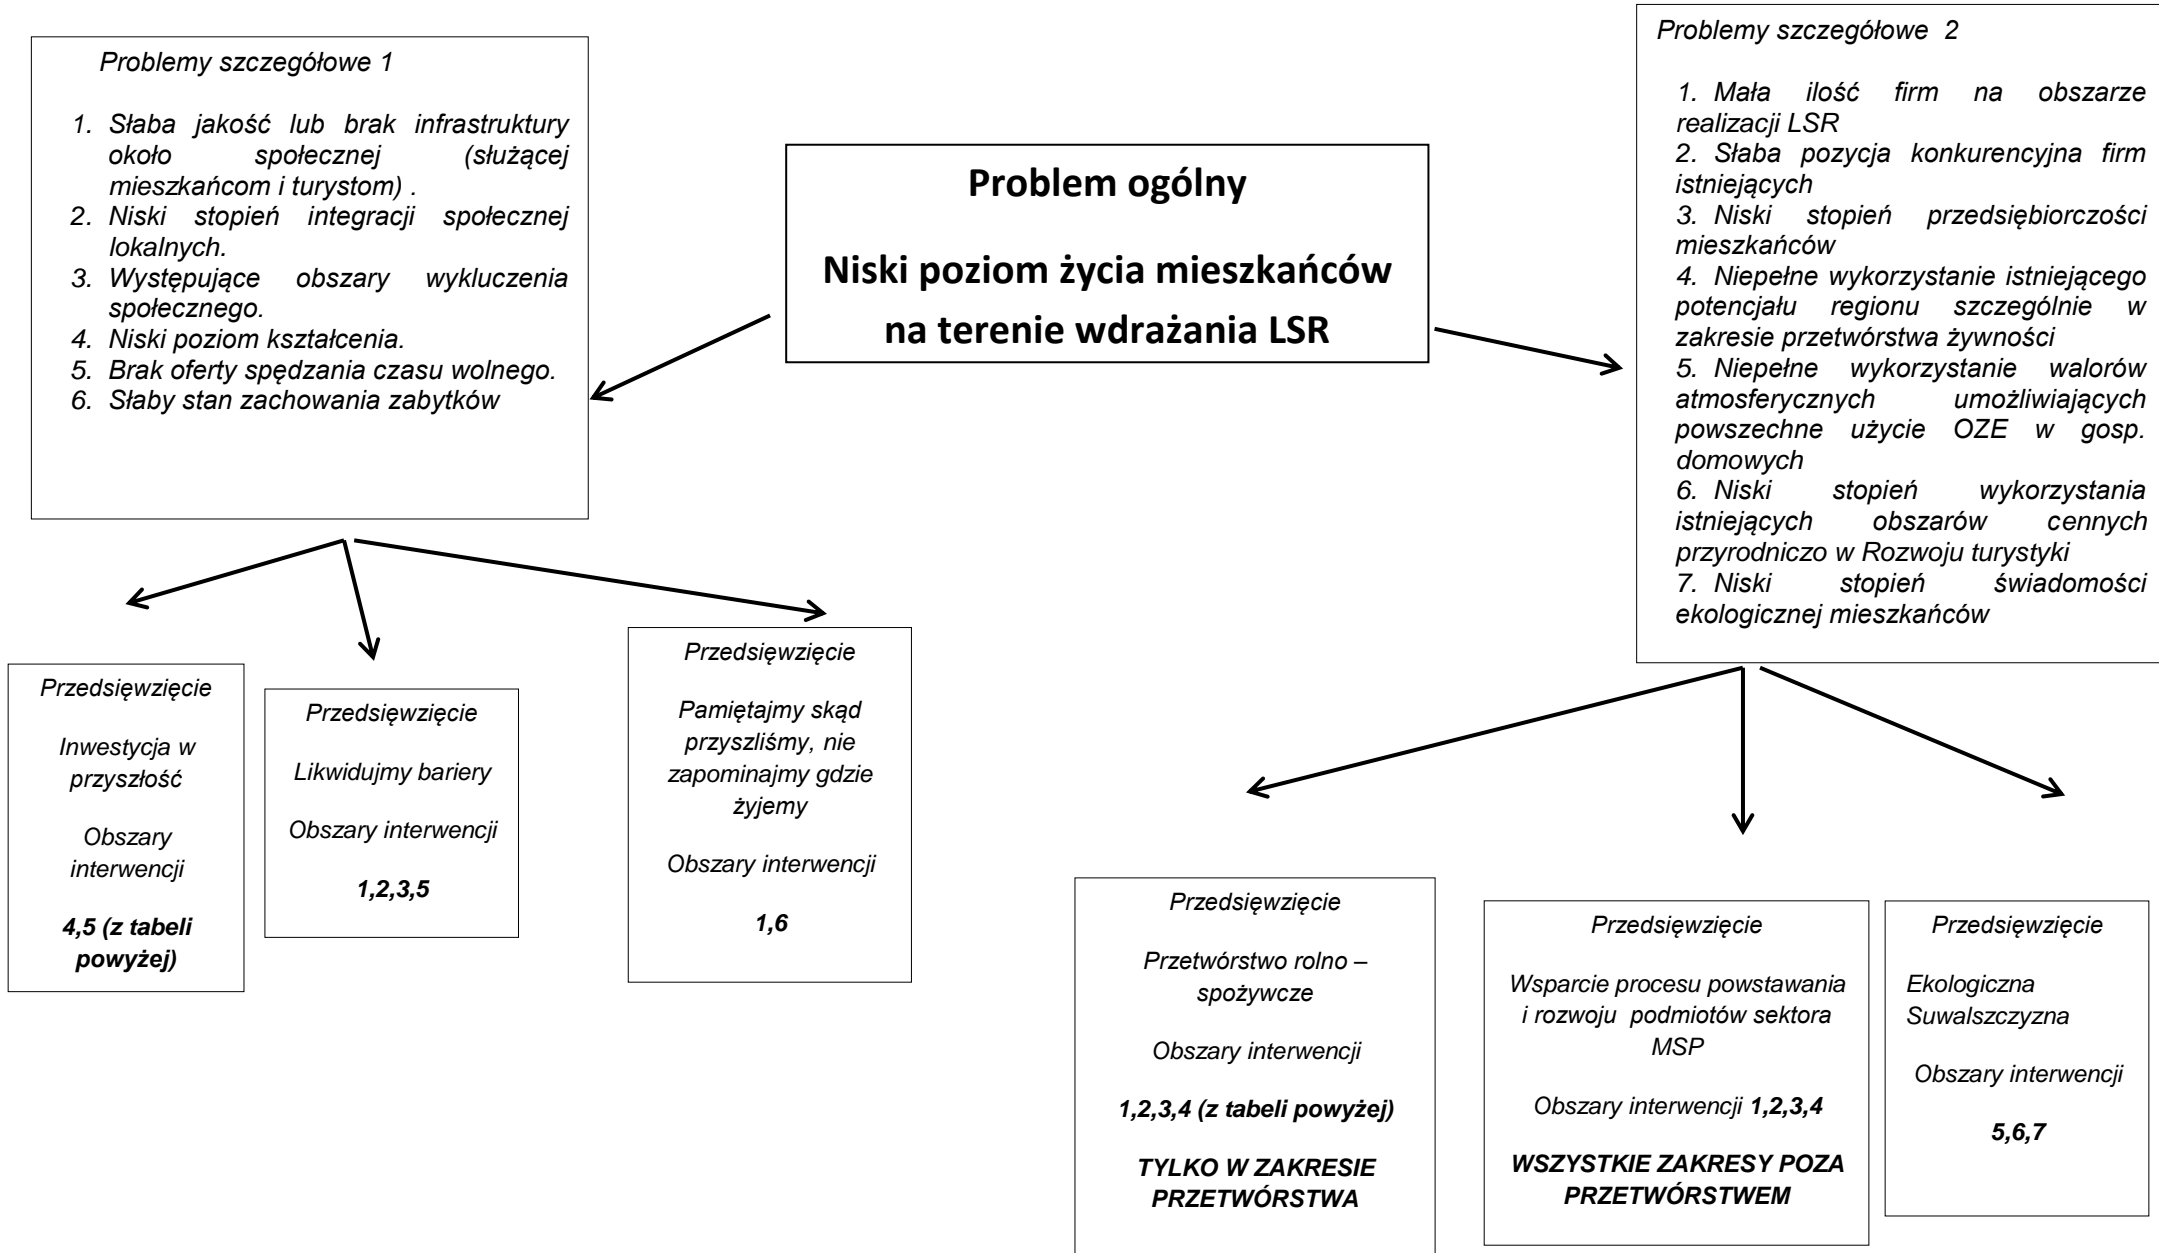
Problem ogólny

Niski poziom życia mieszkańców na terenie wdrażania LSR

Problemy szczegółowe 1

1. Słaba jakość lub brak infrastruktury około społecznej (służącej mieszkańcom i turystom) .
2. Niski stopień integracji społecznej lokalnych.
3. Występujące obszary wykluczenia społecznego.
4. Niski poziom kształcenia.
5. Brak oferty spędzania czasu wolnego.
6. Słaby stan zachowania zabytków

Problemy szczegółowe 2

1. Mała ilość firm na obszarze realizacji LSR
2. Słaba pozycja konkurencyjna firm istniejących
3. Niski stopień przedsiębiorczości mieszkańców
4. Niepełne wykorzystanie istniejącego potencjału regionu szczególnie w zakresie przetwórstwa żywności
5. Niepełne wykorzystanie walorów atmosferycznych umożliwiających powszechne użycie OZE w gosp. domowych
6. Niski stopień wykorzystania istniejących obszarów cennych przyrodniczo w Rozwoju turystyki
7. Niski stopień świadomości ekologicznej mieszkańców

Przedsięwzięcie

Inwestycja w przyszłość

Obszary interwencji

4,5 (z tabeli powyżej)

Przedsięwzięcie

Likwidujmy bariery

Obszary interwencji

1,2,3,5

Przedsięwzięcie

Pamiętajmy skąd przyszliśmy, nie zapominajmy gdzie żyjemy

Obszary interwencji

1,6

Przedsięwzięcie

Przetwórstwo rolno – spożywcze

Obszary interwencji

1,2,3,4 (z tabeli powyżej)

TYLKO W ZAKRESIE PRZETWÓRSTWA

Przedsięwzięcie

Wsparcie procesu powstawania i rozwoju podmiotów sektora MSP

Obszary interwencji 1,2,3,4

WSZYSTKIE ZAKRESY POZA PRZETWÓRSTWEM

Przedsięwzięcie

Ekologiczna Suwalszczyzna

Obszary interwencji

5,6,7